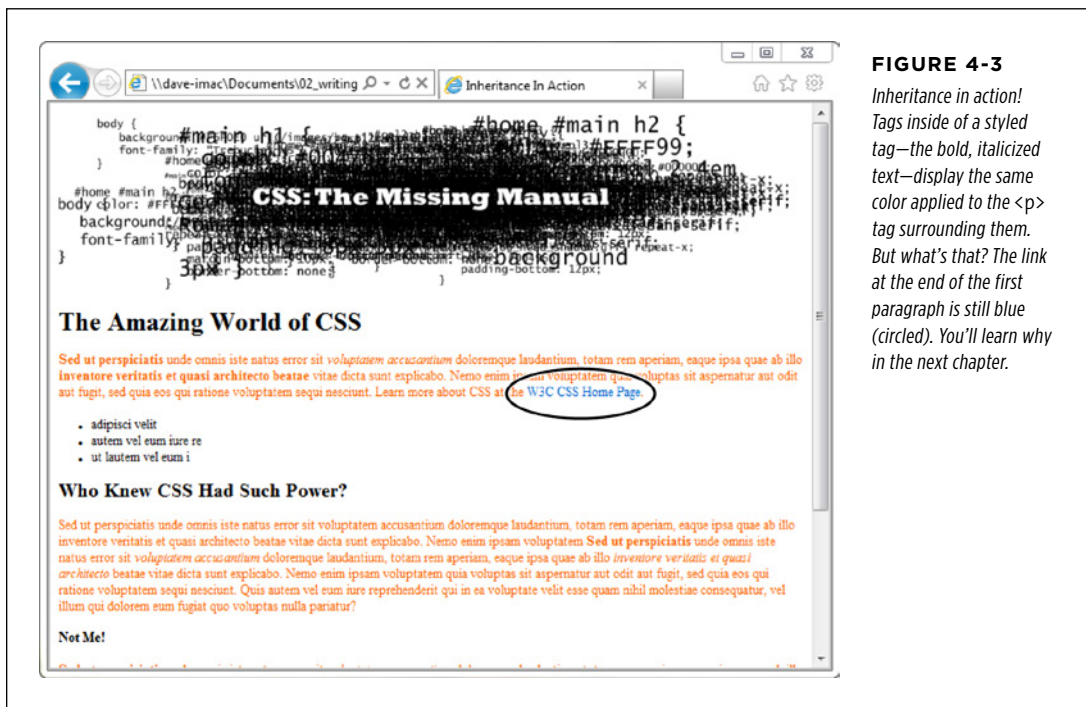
\\dave-imac\Documents\02_writing

Inheritance In Action

CSS: The Missing Manual

The Amazing World of CSS

Sed ut perspiciatis unde omnis iste natus error sit voluptatem accusantium doloremque laudantium, totam rem aperiam, eaque ipsa quae ab illo inventore veritatis et quasi architecto beatae vitae dicta sunt explicabo. Nemo enim ipsam voluptatem quia voluptas sit aspernatur aut odit aut fugit, sed quia eos qui ratione voluptatem sequi nesciunt. Learn more about CSS at the W3C CSS Home Page.

- adipisci velit
- autem vel eum iure re
- ut lautem vel eum i

Who Knew CSS Had Such Power?

Sed ut perspiciatis unde omnis iste natus error sit voluptatem accusantium doloremque laudantium, totam rem aperiam, eaque ipsa quae ab illo inventore veritatis et quasi architecto beatae vitae dicta sunt explicabo. Nemo enim ipsam voluptatem Sed ut perspiciatis unde omnis iste natus error sit voluptatem accusantium doloremque laudantium, totam rem aperiam, eaque ipsa quae ab illo inventore veritatis et quasi architecto beatae vitae dicta sunt explicabo. Nemo enim ipsam voluptatem quia voluptas sit aspernatur aut odit aut fugit, sed quia eos qui ratione voluptatem sequi nesciunt. Quis autem vel eum iure reprehenderit qui in ea voluptate velit esse quam nihil molestiae consequatur, vel illum qui dolorem eum fugiat quo voluptas nulla pariatur?

Not Me!

FIGURE 4-3

Inheritance in action! Tags inside of a styled tag—the bold, italicized text—display the same color applied to the <p> tag surrounding them. But what's that? The link at the end of the first paragraph is still blue (circled). You'll learn why in the next chapter.